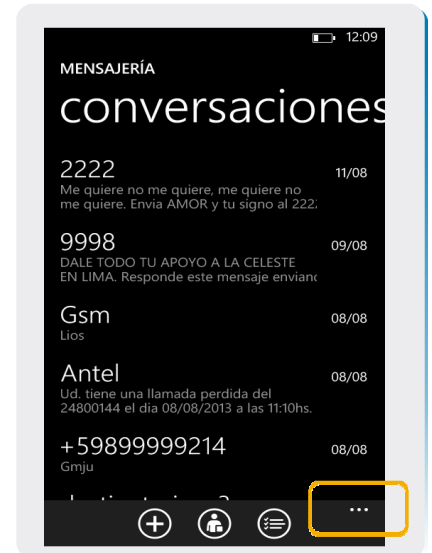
12:09

MENSAJERÍA

conversaciones

2222
Me quiere no me quiere, me quiere no me quiere. Envia AMOR y tu signo al 222
11/08

9998
DALE TODO TU APOYO A LA CELESTE EN LIMA. Responde este mensaje enviand
09/08

Gsm
Lios
08/08

Antel
Ud. tiene una llamada perdida del 24800144 el dia 08/08/2013 a las 11:10hs.
08/08

+59899999214
Gmju
08/08

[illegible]

...